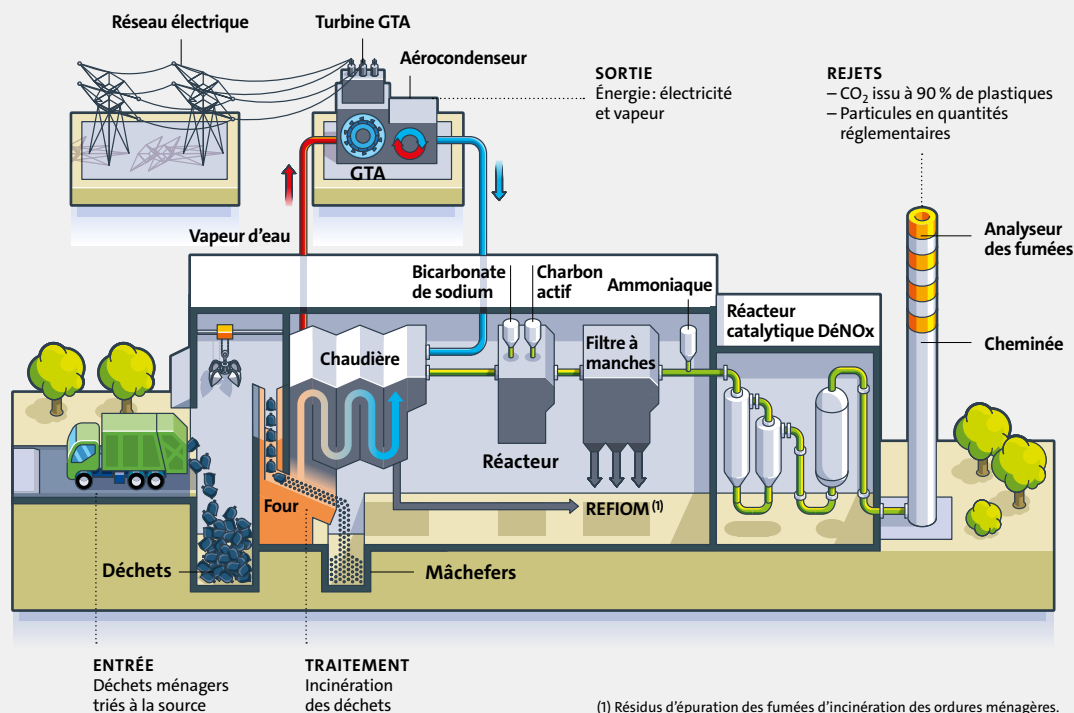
Réseau électrique

Turbine GTA

Aérocondenseur

SORTIE
Énergie : électricité et vapeur

REJETS
– $CO_2$ issu à 90 % de plastiques
– Particules en quantités réglementaires

GTA

Vapeur d'eau

Analyseur des fumées

Bicarbonate de sodium

Charbon actif

Ammoniaque

Réacteur catalytique DéNOx

Cheminée

Chaudière

Filtre à manches

Réacteur

Four

REFIOM $^{(1)}$

Déchets

Mâchefers

ENTRÉE
Déchets ménagers triés à la source

TRAITEMENT
Incinération des déchets

(1) Résidus d'épuration des fumées d'incinération des ordures ménagères.